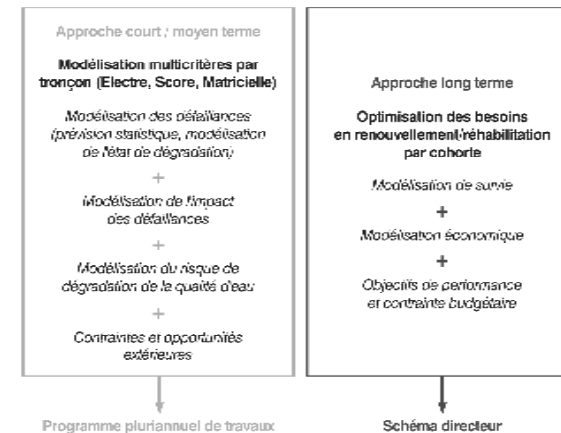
Approche court / moyen terme

Modélisation multicritères par tronçon (Electre, Score, Matricielle)

Modélisation des défaillances (prévision statistique, modélisation de l'état de dégradation)

+

Modélisation de l'impact des défaillances

+

Modélisation du risque de dégradation de la qualité d'eau

+

Contraintes et opportunités extérieures

Programme pluriannuel de travaux

Approche long terme

Optimisation des besoins en renouvellement/réhabilitation par cohorte

Modélisation de survie

+

Modélisation économique

+

Objectifs de performance et contrainte budgétaire

Schéma directeur